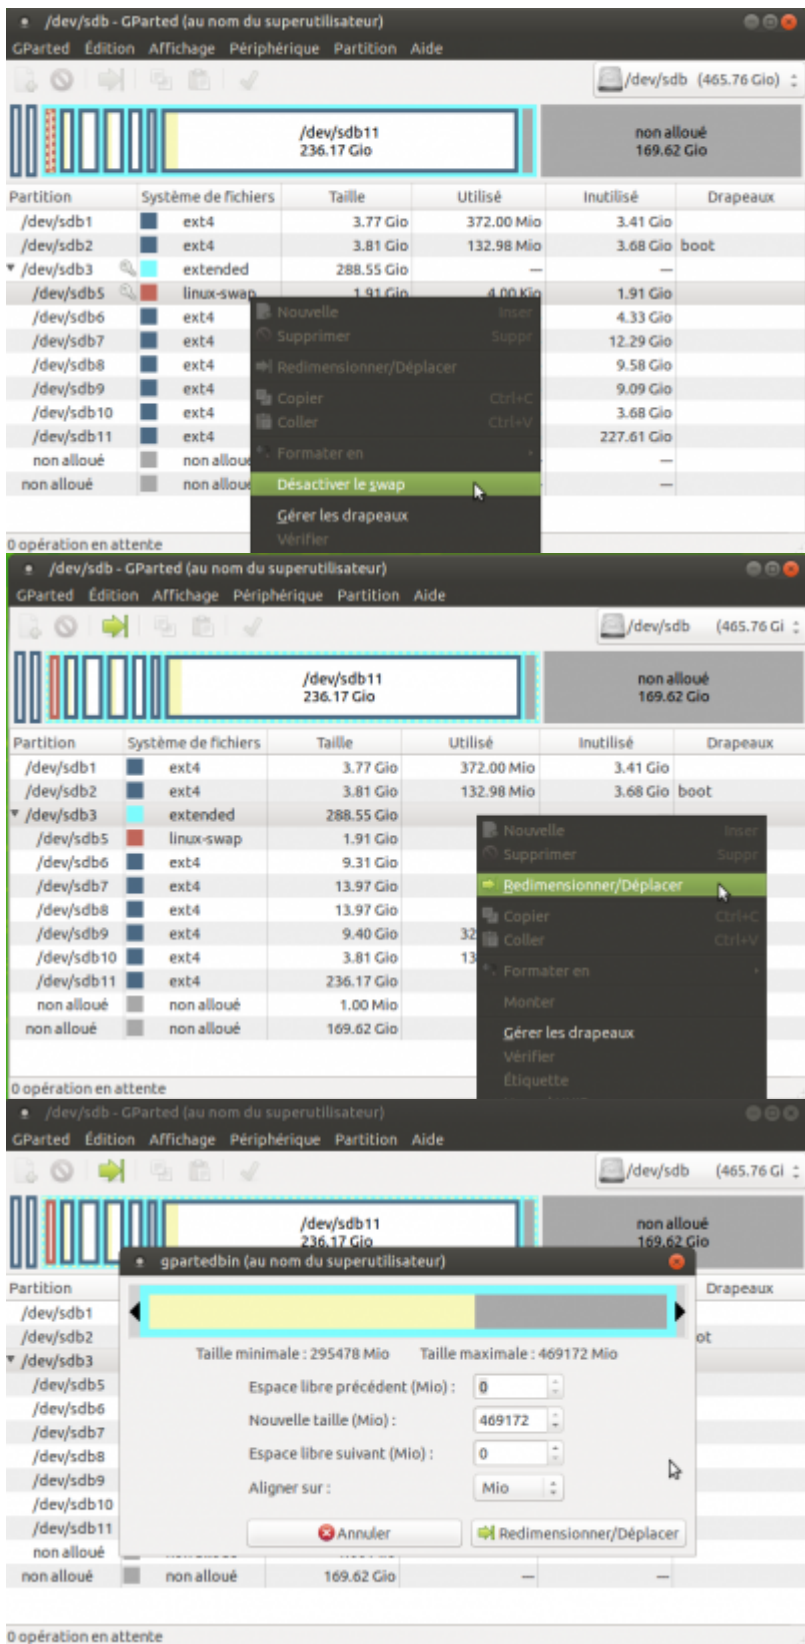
/dev/sdb - GParted (au nom du superutilisateur)
GParted Édition Affichage Périphérique Partition Aide
/dev/sdb (465.76 Gio)
/dev/sdb11
236.17 Gio
non alloué
169.62 Gio

| Partition | Système de fichiers | Taille | Utilisé | Inutilisé | Drapeaux |
|---|---|---|---|---|---|
| /dev/sdb1 | ext4 | 3.77 Gio | 372.00 Mio | 3.41 Gio | |
| /dev/sdb2 | ext4 | 3.81 Gio | 132.98 Mio | 3.68 Gio | boot |
| /dev/sdb3 | extended | 288.55 Gio | — | — | |
| /dev/sdb5 | linux-swap | 1.91 Gio | 4.00 Kio | 1.91 Gio | |
| /dev/sdb6 | ext4 | | | 4.33 Gio | |
| /dev/sdb7 | ext4 | | | 12.29 Gio | |
| /dev/sdb8 | ext4 | | | 9.58 Gio | |
| /dev/sdb9 | ext4 | | | 9.09 Gio | |
| /dev/sdb10 | ext4 | | | 3.68 Gio | |
| /dev/sdb11 | ext4 | | | 227.61 Gio | |
| non alloué | non alloué | | | — | |
| non alloué | non alloué | | | — | |

Nouvelle Inser
Supprimer Suppr
Redimensionner/Déplacer
Copier Ctrl+C
Coller Ctrl+V
Formater en
Désactiver le swap
Gérer les drapeaux
Vérifier

0 opération en attente

/dev/sdb - GParted (au nom du superutilisateur)
GParted Édition Affichage Périphérique Partition Aide
/dev/sdb (465.76 Gi
/dev/sdb11
236.17 Gio
non alloué
169.62 Gio

| Partition | Système de fichiers | Taille | Utilisé | Inutilisé | Drapeaux |
|---|---|---|---|---|---|
| /dev/sdb1 | ext4 | 3.77 Gio | 372.00 Mio | 3.41 Gio | |
| /dev/sdb2 | ext4 | 3.81 Gio | 132.98 Mio | 3.68 Gio | boot |
| /dev/sdb3 | extended | 288.55 Gio | | | |
| /dev/sdb5 | linux-swap | 1.91 Gio | | | |
| /dev/sdb6 | ext4 | 9.31 Gio | | | |
| /dev/sdb7 | ext4 | 13.97 Gio | | | |
| /dev/sdb8 | ext4 | 13.97 Gio | | | |
| /dev/sdb9 | ext4 | 9.40 Gio | 32 | | |
| /dev/sdb10 | ext4 | 3.81 Gio | 13 | | |
| /dev/sdb11 | ext4 | 236.17 Gio | | | |
| non alloué | non alloué | 1.00 Mio | | | |
| non alloué | non alloué | 169.62 Gio | | | |

Nouvelle Inser
Supprimer Suppr
Redimensionner/Déplacer
Copier Ctrl+C
Coller Ctrl+V
Formater en
Monter
Gérer les drapeaux
Vérifier
Étiquette

0 opération en attente

/dev/sdb - GParted (au nom du superutilisateur)
GParted Édition Affichage Périphérique Partition Aide
/dev/sdb (465.76 Gi
/dev/sdb11
236.17 Gio
non alloué
169.62 Gio
Partition
/dev/sdb1
/dev/sdb2
/dev/sdb3
/dev/sdb5
/dev/sdb6
/dev/sdb7
/dev/sdb8
/dev/sdb9
/dev/sdb10
/dev/sdb11
non alloué
non alloué non alloué 169.62 Gio — —
Drapeaux
ot

gpartedbin (au nom du superutilisateur)
Taille minimale : 295478 Mio Taille maximale : 469172 Mio
Espace libre précédent (Mio) : 0
Nouvelle taille (Mio) : 469172
Espace libre suivant (Mio) : 0
Aligner sur : Mio
Annuler
Redimensionner/Déplacer

0 opération en attente